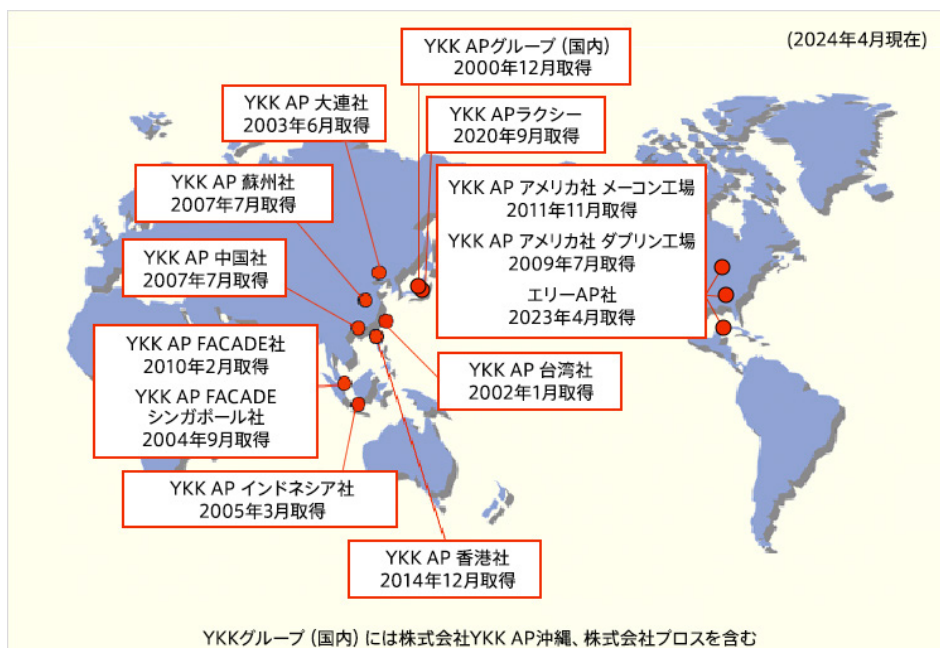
(2024年4月現在)

YKK APグループ (国内)
2000年12月取得

YKK AP 大連社
2003年6月取得

YKK APラクシー
2020年9月取得

YKK AP 蘇州社
2007年7月取得

YKK AP アメリカ社 メーコン工場
2011年11月取得

YKK AP アメリカ社 ダブリン工場
2009年7月取得

エリーAP社
2023年4月取得

YKK AP 中国社
2007年7月取得

YKK AP FACADE社
2010年2月取得

YKK AP FACADE
シンガポール社
2004年9月取得

YKK AP 台湾社
2002年1月取得

YKK AP インドネシア社
2005年3月取得

YKK AP 香港社
2014年12月取得

YKKグループ (国内) には株式会社YKK AP沖縄、株式会社プロスを含む